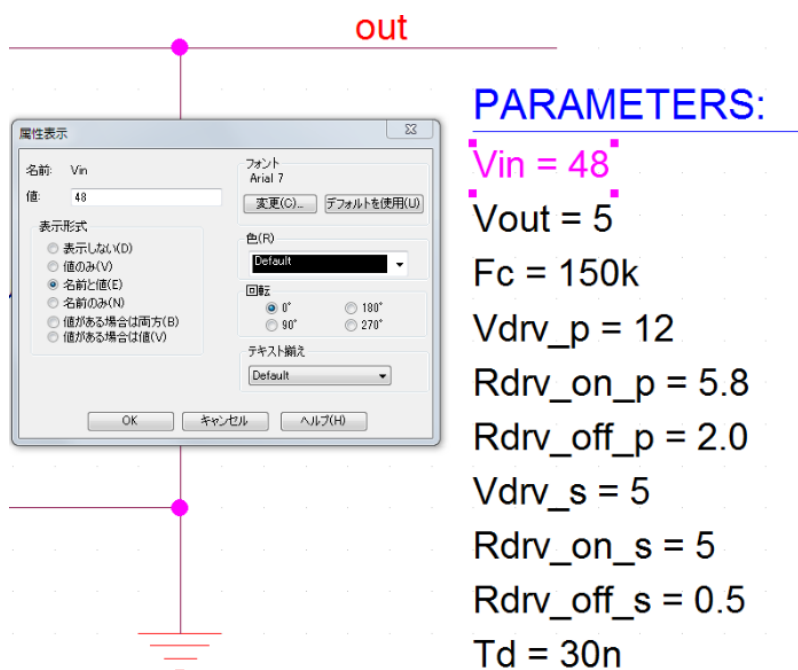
out

属性表示

名前: Vin

値: 48

表示形式
表示しない(D)
値のみ(V)
名前と値(E)
名前のみ(N)
値がある場合は両方(B)
値がある場合は値(V)

フォント
Arial 7
変更(C)...
デフォルトを使用(U)

色(R)
Default

回転
0°
180°
90°
270°

テキスト揃え
Default

OK
キャンセル
ヘルプ(H)

PARAMETERS:
Vin = 48
Vout = 5
Fc = 150k
Vdrv_p = 12
Rdrv_on_p = 5.8
Rdrv_off_p = 2.0
Vdrv_s = 5
Rdrv_on_s = 5
Rdrv_off_s = 0.5
Td = 30n